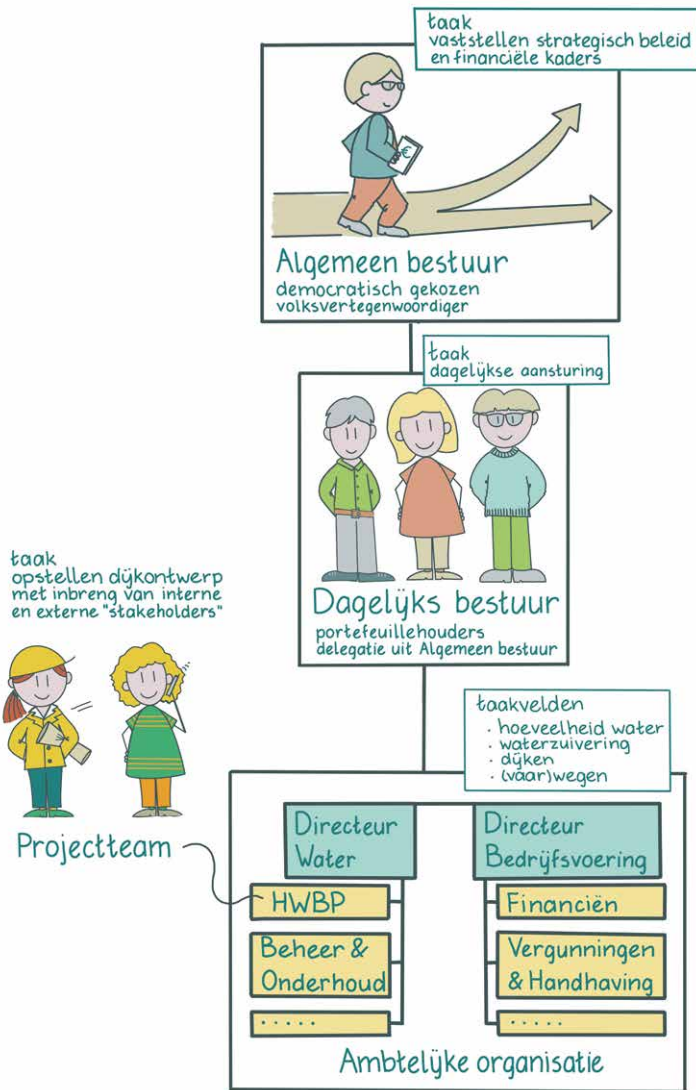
taak
vaststellen strategisch beleid en financiële kaders

Algemeen bestuur
democratisch gekozen volksvertegenwoordiger

taak
dagelÿkse aansturing

Dagelÿks bestuur
portefeuillehouders
delegatie uit Algemeen bestuur

taak
opstellen dÿkontwerp met inbreng van interne en externe "stakeholders"

Projectteam

taakvelden
· hoeveelheid water
· waterzuivering
· dÿken
· (vaar)wegen

Directeur Water

HWBP

Beheer & Onderhoud

.....

Directeur Bedrÿfsvoering

Financiën

Vergunningen & Handhaving

.....

Ambtelÿke organisatie